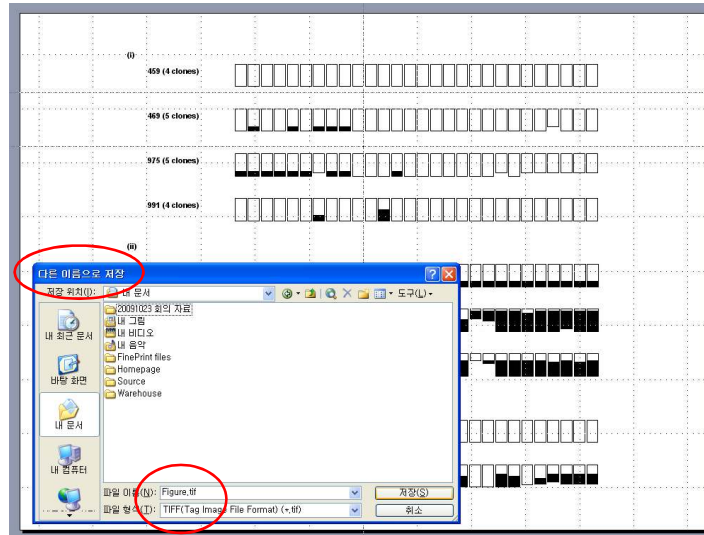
(i)

459 (4 clones)

469 (5 clones)

975 (5 clones)

991 (4 clones)

(ii)

다른 이름으로 저장

저장 위치(I): 내 문서

20091023 회의 자료
내 그림
내 비디오
내 음악
FinePrint files
Homepage
Source
Warehouse

내 최근 문서
바탕 화면
내 문서
내 컴퓨터

도구(L)

파일 이름(N): Figure.tif
파일 형식(T): TIFF(Tag Image File Format) (*.tif)

저장(S)
취소